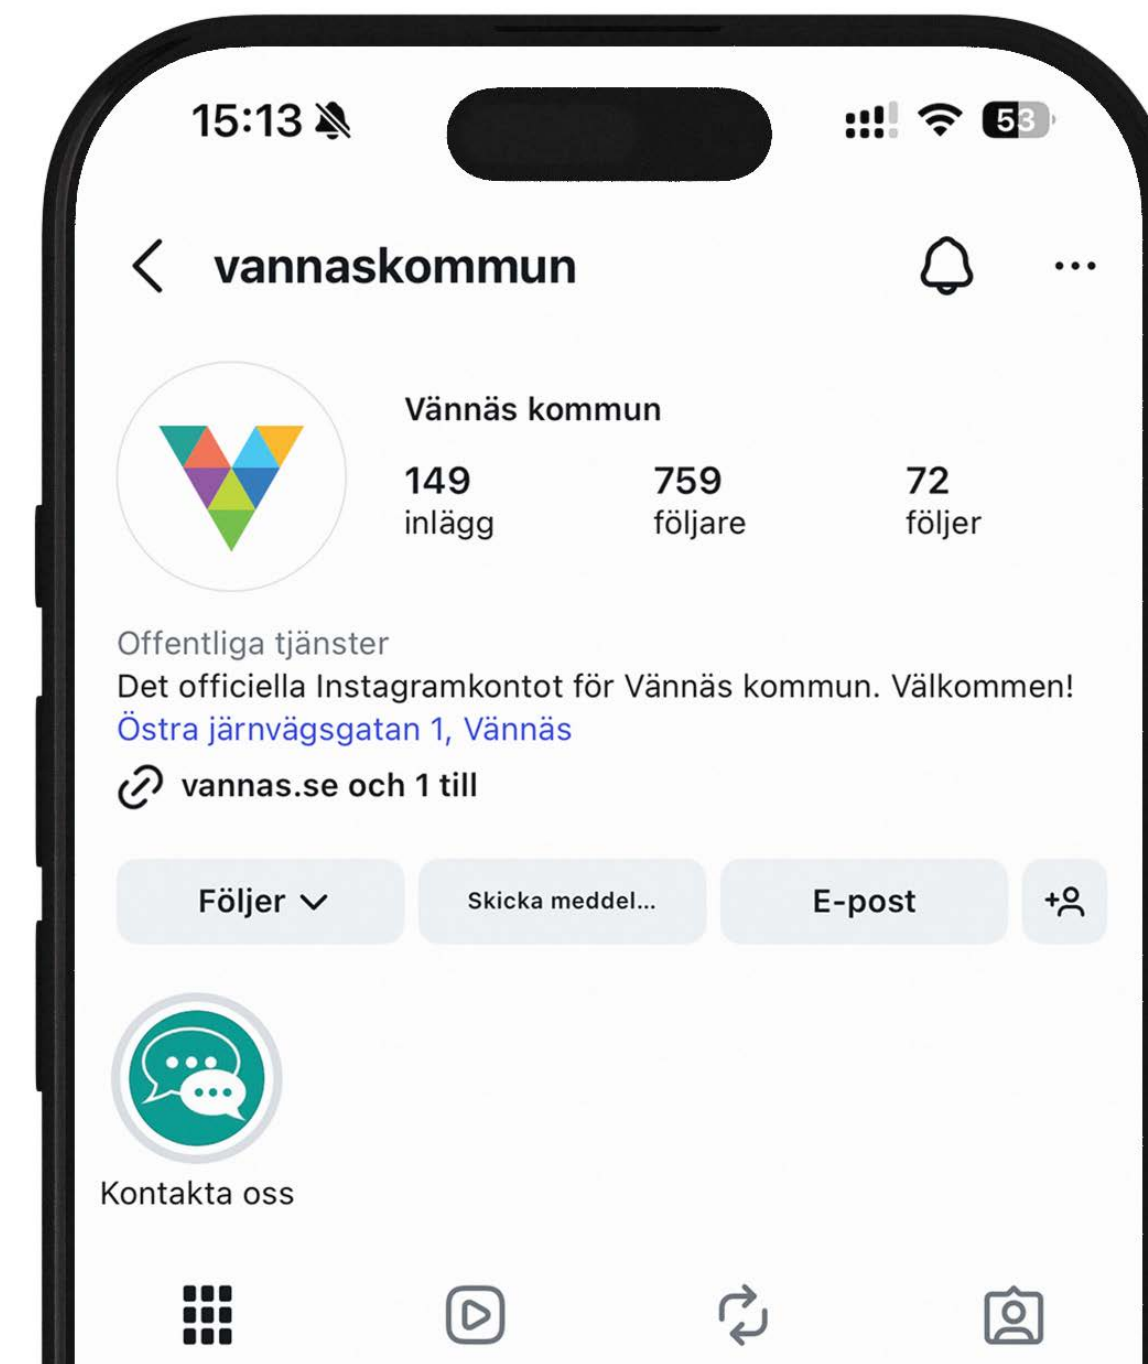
15:13

53

vannaskommun

Vännäs kommun

149
inlägg

759
följare

72
följer

Offentliga tjänster
Det officiella Instagramkontot för Vännäs kommun. Välkommen!
Östra järnvägsgatan 1, Vännäs

vannas.se och 1 till

Följer

Skicka meddel...

E-post

Kontakta oss